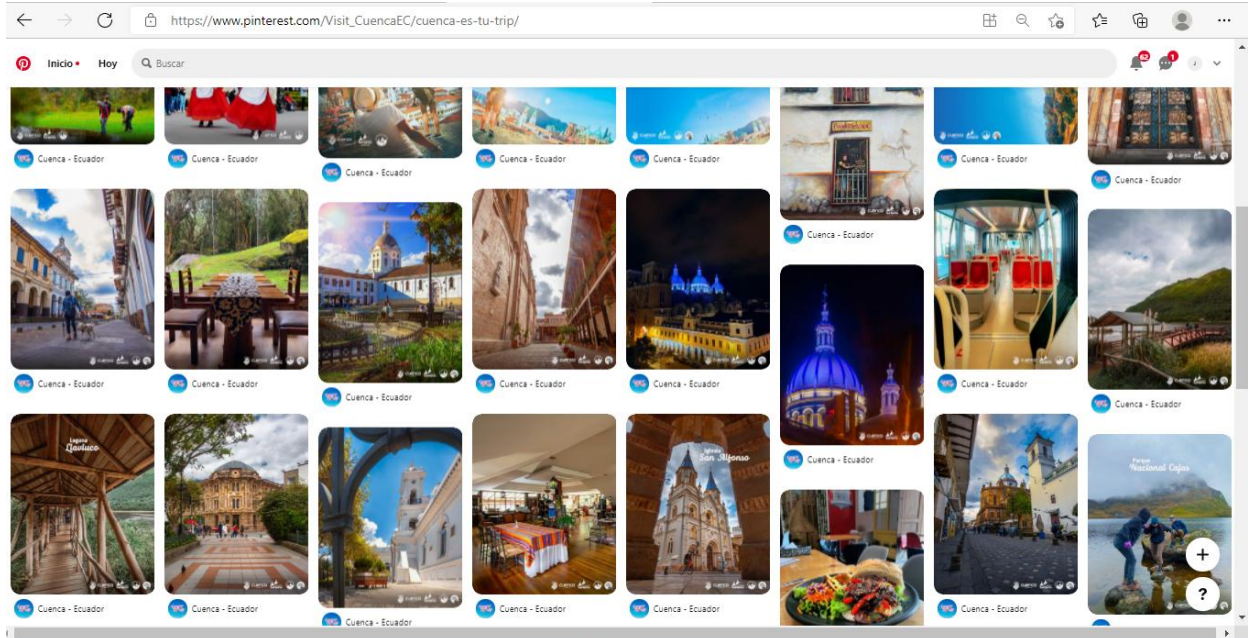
https://www.pinterest.com/Visit_CuencaEC/cuenca-es-tu-trip/

Inicio • Hoy Buscar

Cuenca - Ecuador
Cuenca - Ecuador
Cuenca - Ecuador
Cuenca - Ecuador
Cuenca - Ecuador
Cuenca - Ecuador
Cuenca - Ecuador
Cuenca - Ecuador

Cuenca - Ecuador
Cuenca - Ecuador
Cuenca - Ecuador
Cuenca - Ecuador
Cuenca - Ecuador
Cuenca - Ecuador
Cuenca - Ecuador
Cuenca - Ecuador

Laguna Zhuruco
Cuenca - Ecuador
Cuenca - Ecuador
Cuenca - Ecuador
Cuenca - Ecuador
Iglesia San Alfonso
Cuenca - Ecuador
Cuenca - Ecuador
Parque Nacional Cajas
Cuenca - Ecuador
Cuenca - Ecuador

+
?